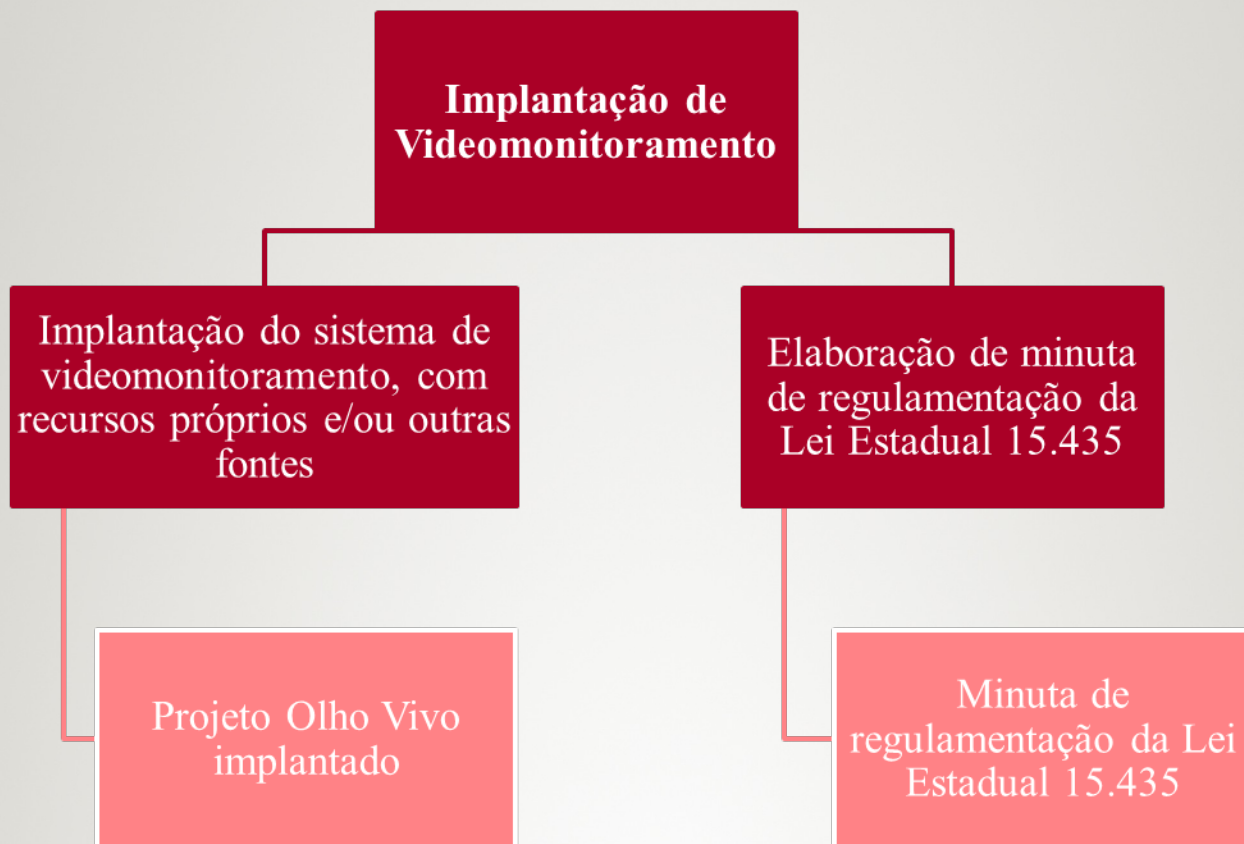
Implantação de Videomonitoramento

Implantação do sistema de videomonitoramento, com recursos próprios e/ou outras fontes

Projeto Olho Vivo implantado

Elaboração de minuta de regulamentação da Lei Estadual 15.435

Minuta de regulamentação da Lei Estadual 15.435